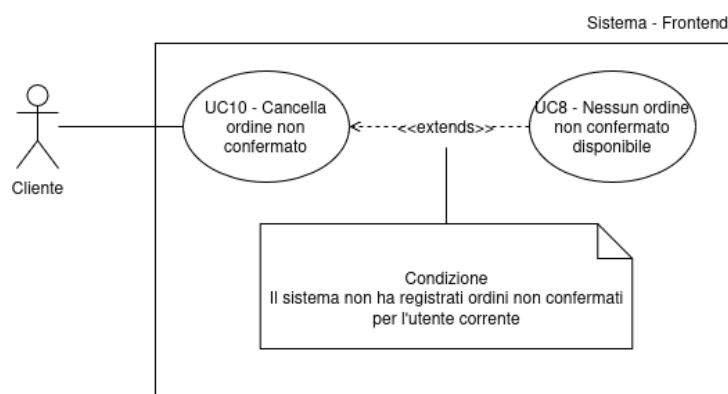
Sistema - Frontend

Cliente

UC10 - Cancella ordine non confermato

<<extends>>

UC8 - Nessun ordine non confermato disponibile

Condizione
Il sistema non ha registrati ordini non confermati per l'utente corrente